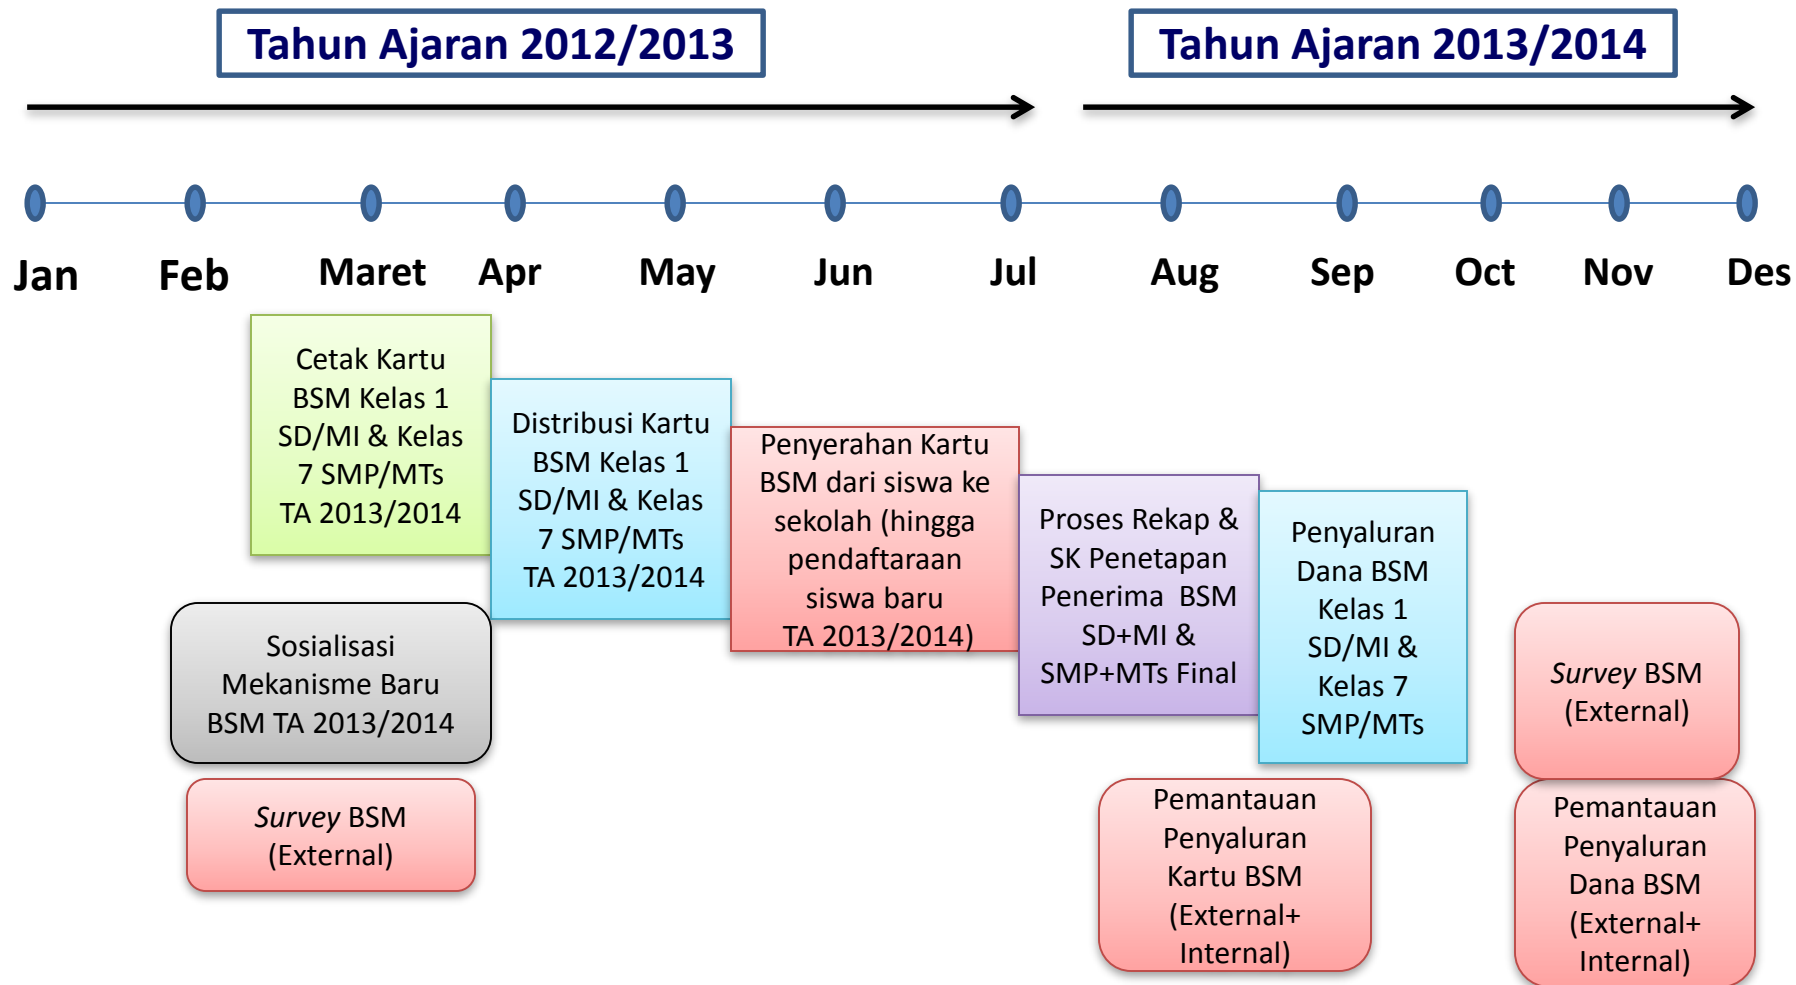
Tahun Ajaran 2012/2013

Tahun Ajaran 2013/2014

Jan Feb Maret Apr May Jun Jul Aug Sep Oct Nov Des

Cetak Kartu BSM Kelas 1 SD/MI & Kelas 7 SMP/MTs TA 2013/2014

Distribusi Kartu BSM Kelas 1 SD/MI & Kelas 7 SMP/MTs TA 2013/2014

Penyerahan Kartu BSM dari siswa ke sekolah (hingga pendaftaraan siswa baru TA 2013/2014)

Proses Rekap & SK Penetapan Penerima BSM SD+MI & SMP+MTs Final

Penyaluran Dana BSM Kelas 1 SD/MI & Kelas 7 SMP/MTs

Sosialisasi Mekanisme Baru BSM TA 2013/2014

Survey BSM (External)

Survey BSM (External)

Pemantauan Penyaluran Kartu BSM (External+ Internal)

Pemantauan Penyaluran Dana BSM (External+ Internal)